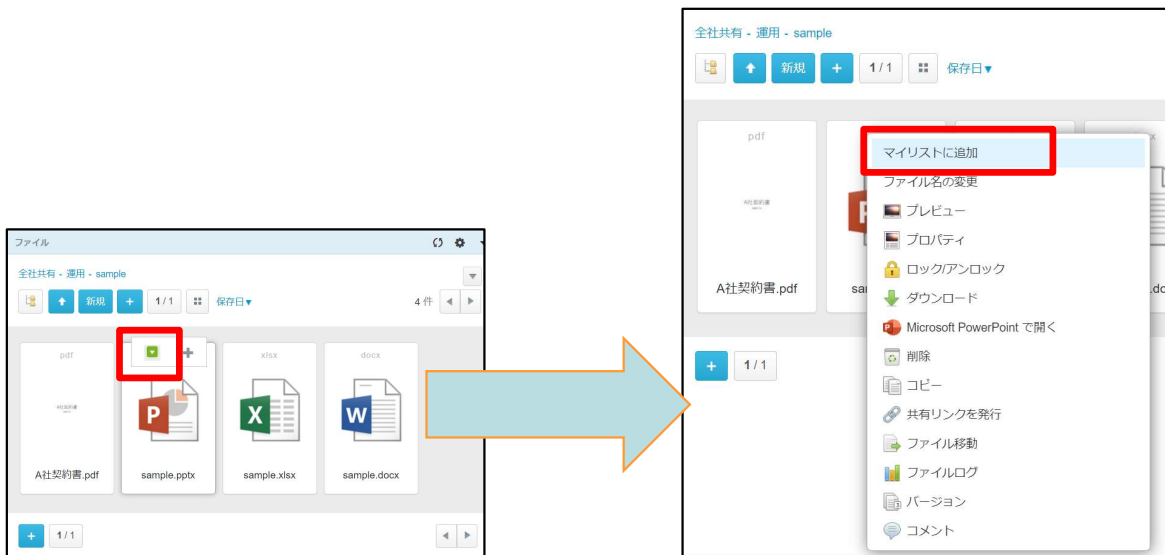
ファイル

全社共有 - 運用 - sample

新規 + 1/1 保存日▼ 4 件

pdf
A社契約書
A社契約書.pdf

sample.pptx

xlsx
sample.xlsx

docx
sample.docx

+ 1/1

全社共有 - 運用 - sample

新規 + 1/1 保存日▼

pdf
A社契約書
A社契約書.pdf

sa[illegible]

.do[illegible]

+ 1/1

マイリストに追加
ファイル名の変更
プレビュー
プロパティ
ロック/アンロック
ダウンロード
Microsoft PowerPoint で開く
削除
コピー
共有リンクを発行
ファイル移動
ファイルログ
バージョン
コメント